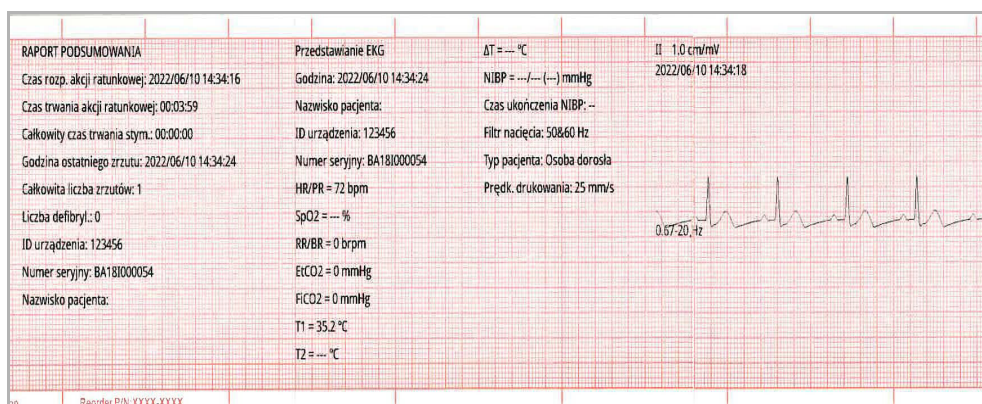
RAPORT PODSUMOWANIA
Czas rozp. akcji ratunkowej: 2022/06/10 14:34:16
Czas trwania akcji ratunkowej: 00:03:59
Całkowity czas trwania stym.: 00:00:00
Godzina ostatniego zrzutu: 2022/06/10 14:34:24
Całkowita liczba zrzutów: 1
Liczba defibryl.: 0
ID urządzenia: 123456
Numer seryjny: BA18I000054
Nazwisko pacjenta:

Przedstawianie EKG
Godzina: 2022/06/10 14:34:24
Nazwisko pacjenta:
ID urządzenia: 123456
Numer seryjny: BA18I000054
HR/PR = 72 bpm
SpO2 = --- %
RR/BR = 0 brpm
EtCO2 = 0 mmHg
FiCO2 = 0 mmHg
T1 = 35.2 ℃
T2 = --- ℃

ΔT = --- ℃
NIBP = ---/--- (---) mmHg
Czas ukończenia NIBP: --
Filtr nacięcia: 50&60 Hz
Typ pacjenta: Osoba dorosła
Prędk. drukowania: 25 mm/s

II 1.0 cm/mV
2022/06/10 14:34:18
0.67-20 Hz

Reorder P/N: XXXX-XXXX